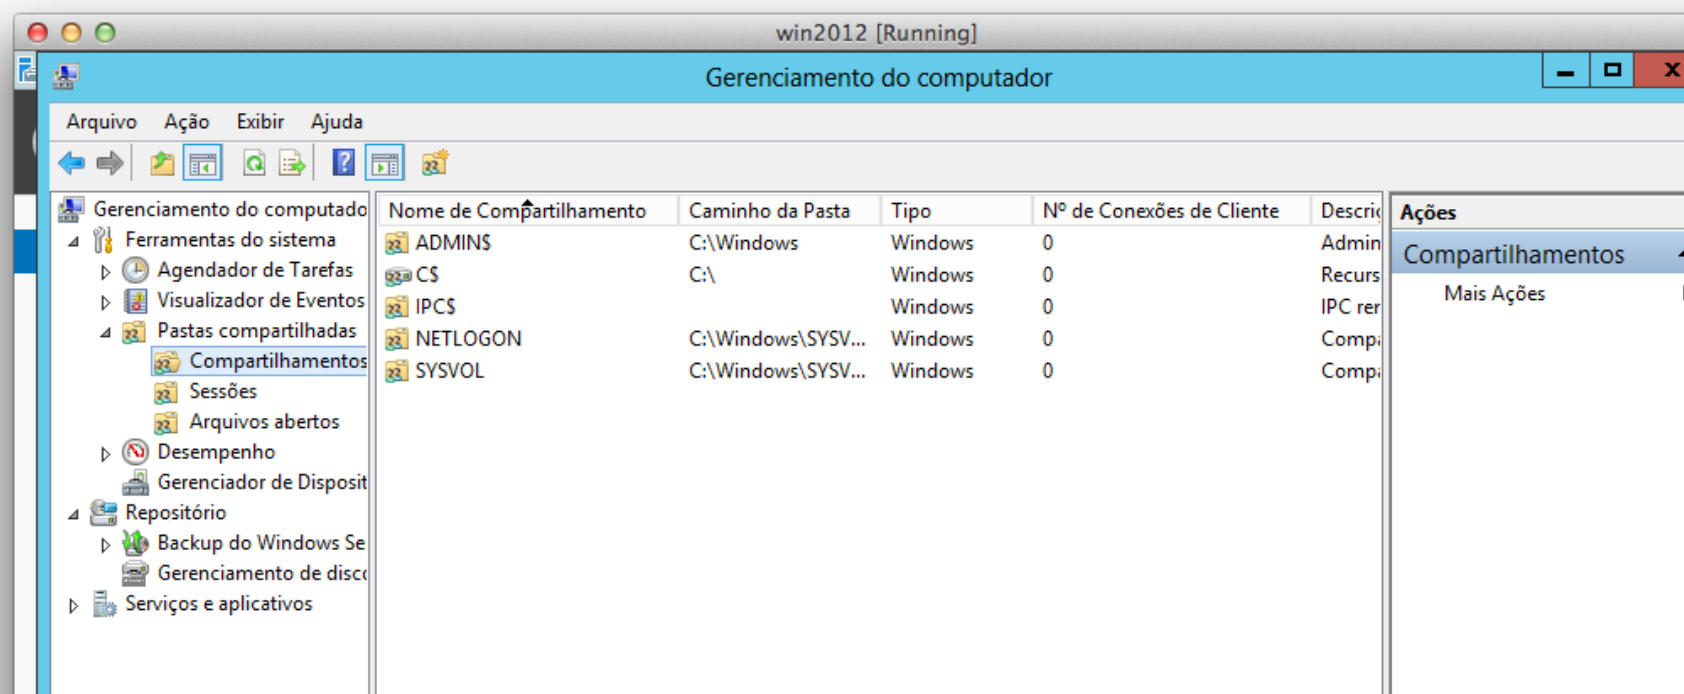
win2012 [Running]

Gerenciamento do computador

Arquivo Ação Exibir Ajuda

Gerenciamento do computado
Ferramentas do sistema
Agendador de Tarefas
Visualizador de Eventos
Pastas compartilhadas
Compartilhamentos
Sessões
Arquivos abertos
Desempenho
Gerenciador de Disposit
Repositório
Backup do Windows Se
Gerenciamento de disco
Serviços e aplicativos

| Nome de Compartilhamento | Caminho da Pasta | Tipo | Nº de Conexões de Cliente | Descri |
|---|---|---|---|---|
| ADMIN$ | C:\Windows | Windows | 0 | Admin |
| C$ | C:\ | Windows | 0 | Recurs |
| IPC$ | | Windows | 0 | IPC rer |
| NETLOGON | C:\Windows\SYSV... | Windows | 0 | Comp |
| SYSVOL | C:\Windows\SYSV... | Windows | 0 | Comp |

Ações
Compartilhamentos
Mais Ações